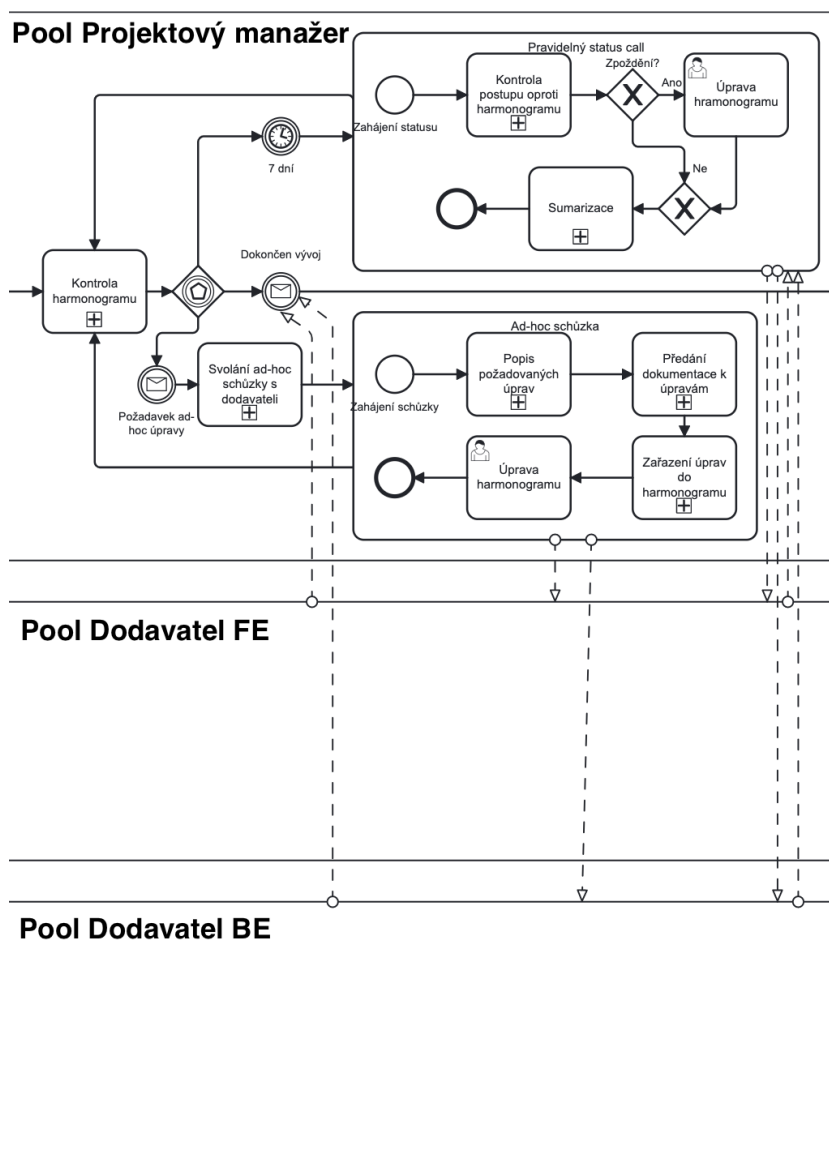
Pool Projektový manažer

Pravidelný status call

Zahájení statusu

Kontrola postupu oproti harmonogramu

Zpoždění?

Ano

Úprava hramonogramu

Ne

Sumarizace

7 dní

Kontrola harmonogramu

Dokončen vývoj

Ad-hoc schůzka

Požadavek ad-hoc úpravy

Svolání ad-hoc schůzky s dodavateli

Zahájení schůzky

Popis požadovaných úprav

Předání dokumentace k úpravám

Zařazení úprav do harmonogramu

Úprava harmonogramu

Pool Dodavatel FE

Pool Dodavatel BE